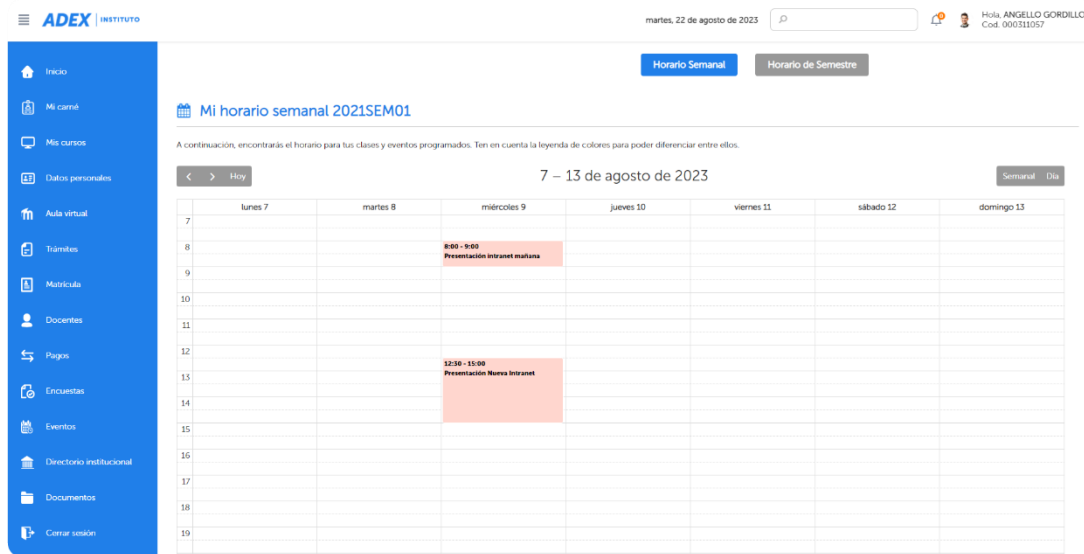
ADEX | INSTITUTO

martes, 22 de agosto de 2023

Hola, ANGELLO GORDILLO
Cod. 000311057

Inicio
Mi carné
Mis cursos
Datos personales
Aula virtual
Trámites
Matrícula
Docentes
Pagos
Encuestas
Eventos
Directorio institucional
Documentos
Cerrar sesión

Horario Semanal
Horario de Semestre

Mi horario semanal 2021SEM01

A continuación, encontrarás el horario para tus clases y eventos programados. Ten en cuenta la leyenda de colores para poder diferenciar entre ellos.

< > Hoy

7 – 13 de agosto de 2023

Semanal Día

| | lunes 7 | martes 8 | miércoles 9 | jueves 10 | viernes 11 | sábado 12 | domingo 13 |
|---|---|---|---|---|---|---|---|
| 7 | | | | | | | |
| 8 | | | 8:00 - 9:00 Presentación intranet mañana | | | | |
| 9 | | | | | | | |
| 10 | | | | | | | |
| 11 | | | | | | | |
| 12 | | | 12:30 - 15:00 Presentación Nueva Intranet | | | | |
| 13 | | | | | | | |
| 14 | | | | | | | |
| 15 | | | | | | | |
| 16 | | | | | | | |
| 17 | | | | | | | |
| 18 | | | | | | | |
| 19 | | | | | | | |